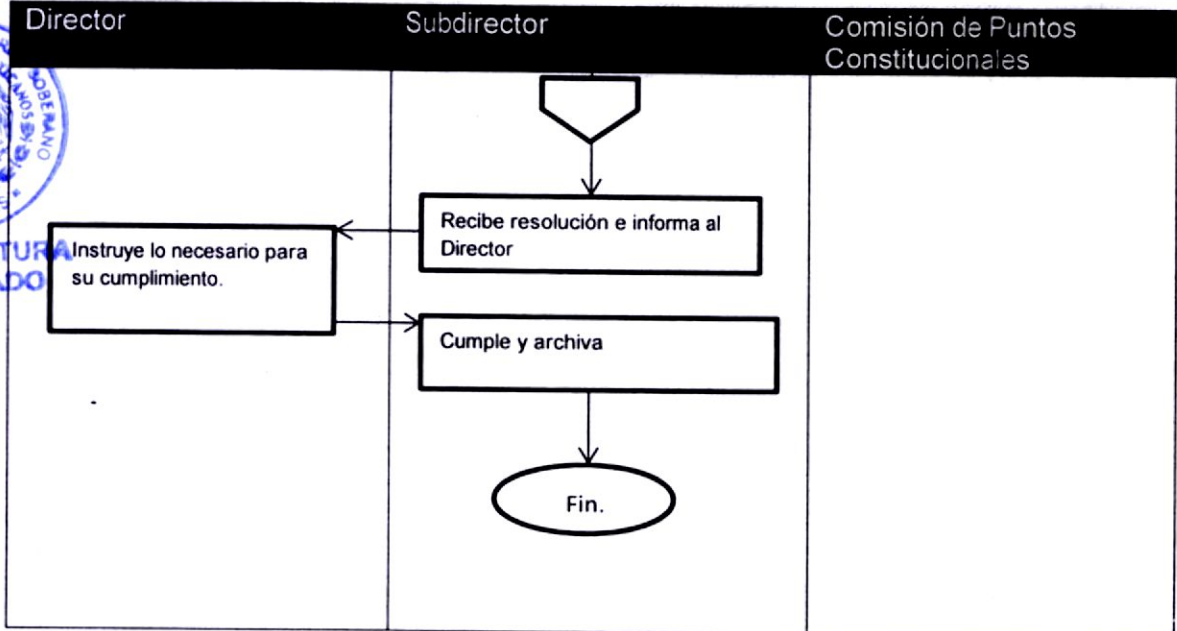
| Director | Subdirector | Comisión de Puntos Constitucionales |
|---|---|---|

SOBERANO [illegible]

TURA
DO

Recibe resolución e informa al Director

Instruye lo necesario para su cumplimiento.

Cumple y archiva

Fin.